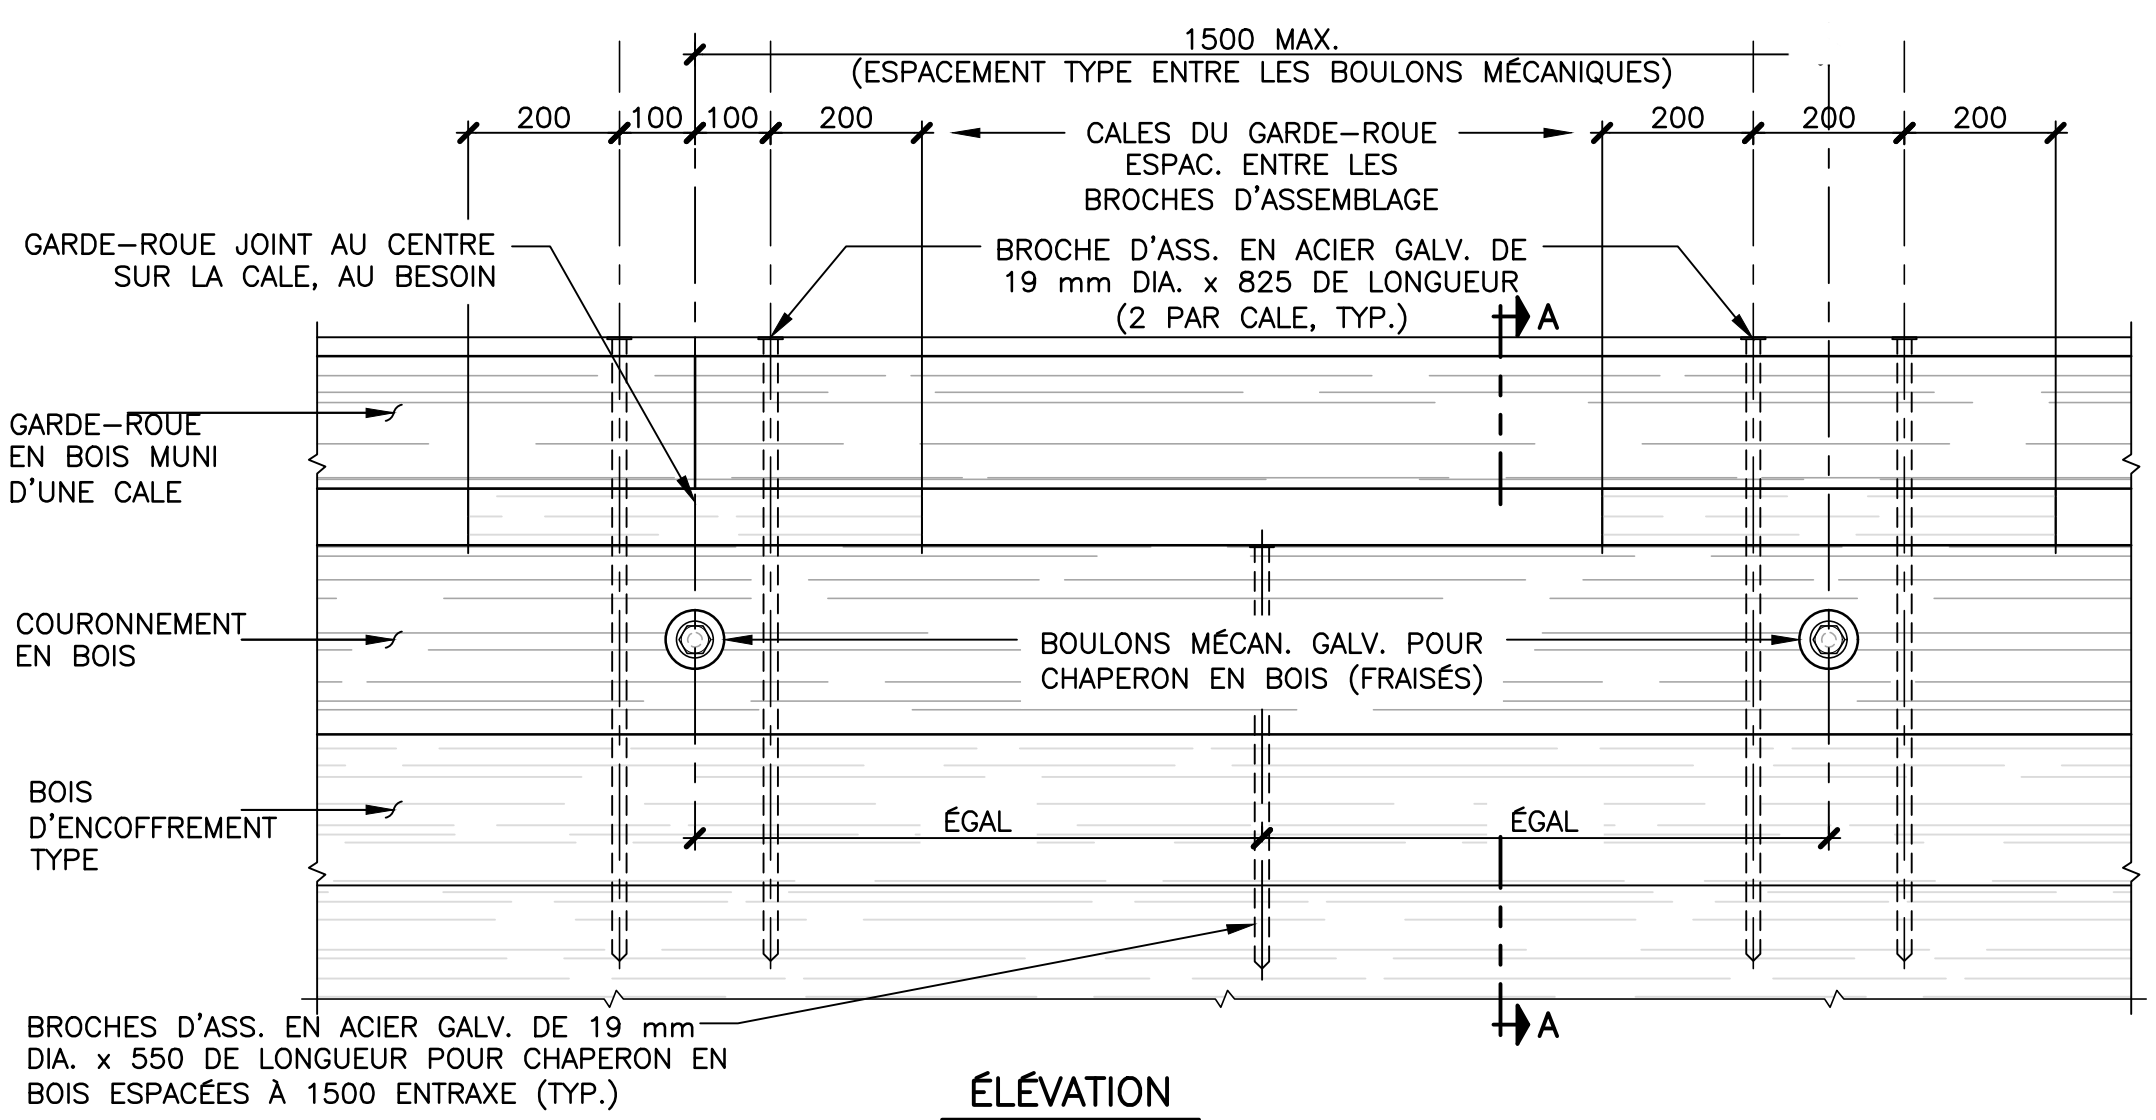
1500 MAX.
(ESPACEMENT TYPE ENTRE LES BOULONS MÉCANIQUES)

200
100
100
200
CALES DU GARDE–ROUE ESPAC. ENTRE LES BROCHES D'ASSEMBLAGE
200
200
200

GARDE–ROUE JOINT AU CENTRE SUR LA CALE, AU BESOIN

BROCHE D'ASS. EN ACIER GALV. DE 19 mm DIA. x 825 DE LONGUEUR (2 PAR CALE, TYP.)

A

GARDE–ROUE EN BOIS MUNI D'UNE CALE

COURONNEMENT EN BOIS

BOULONS MÉCAN. GALV. POUR CHAPERON EN BOIS (FRAISÉS)

BOIS D'ENCOFFREMENT TYPE

ÉGAL
ÉGAL

BROCHES D'ASS. EN ACIER GALV. DE 19 mm DIA. x 550 DE LONGUEUR POUR CHAPERON EN BOIS ESPACÉES À 1500 ENTRAXE (TYP.)

A

ÉLÉVATION